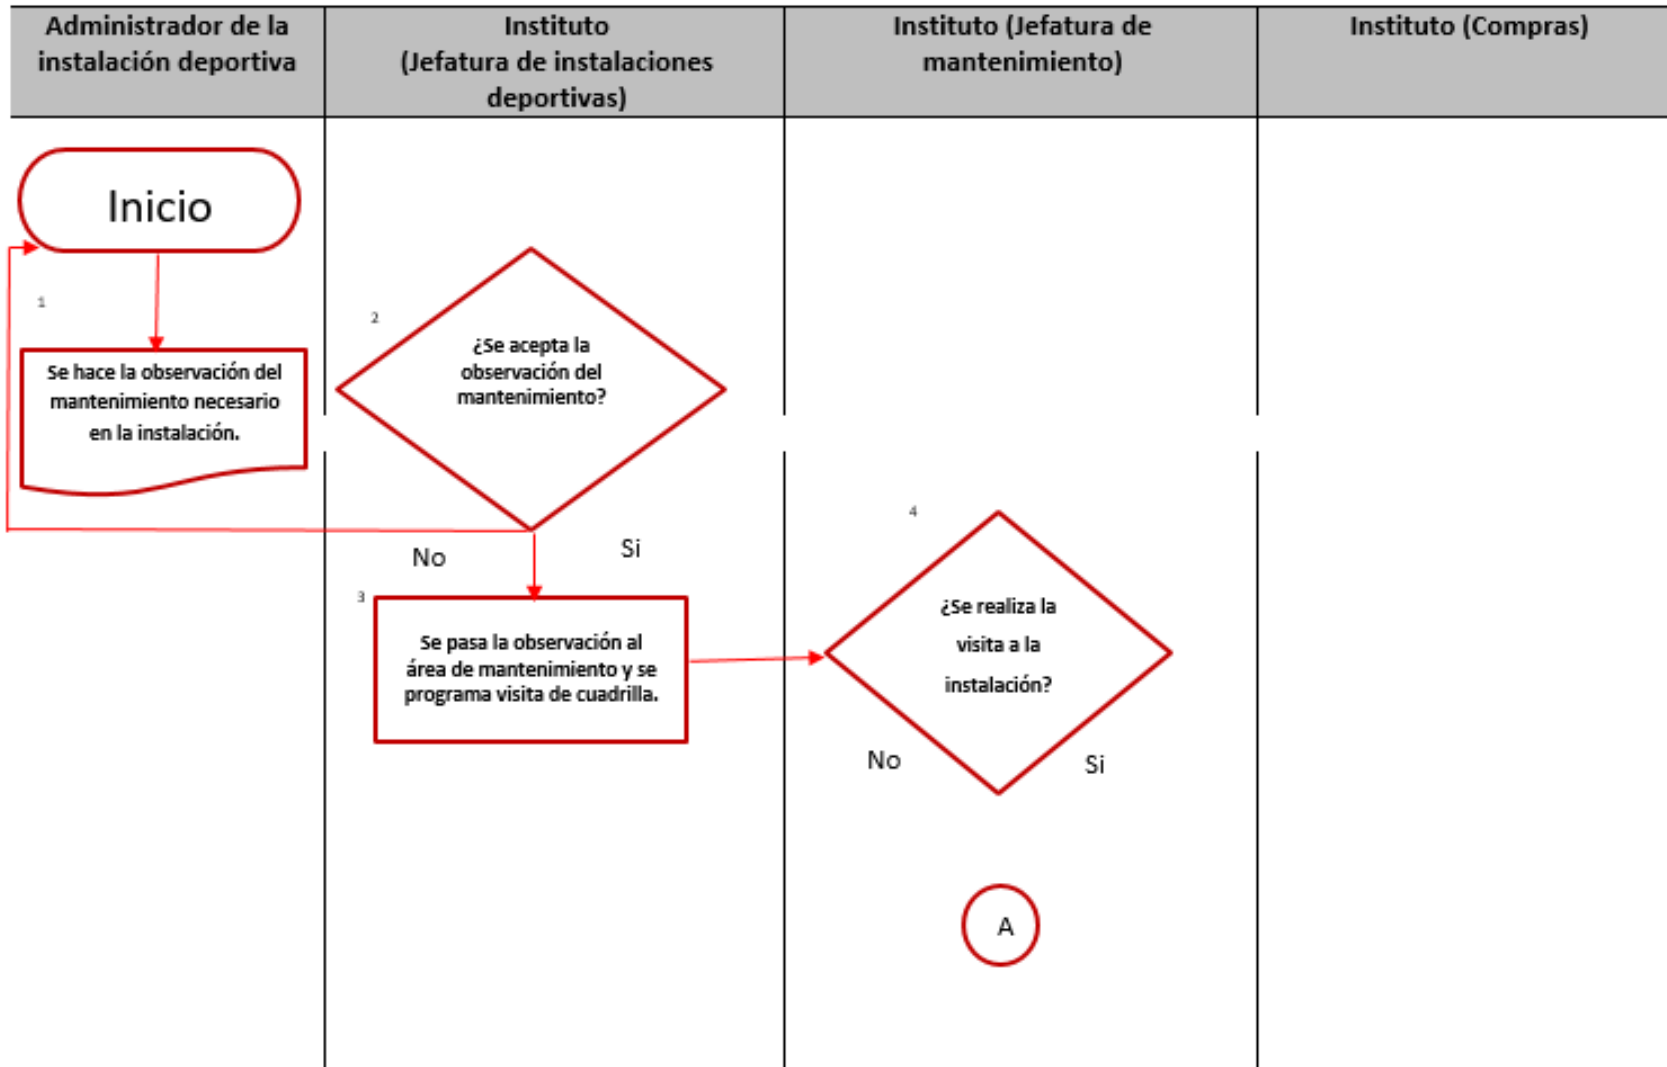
| Administrador de la instalación deportiva | Instituto (Jefatura de instalaciones deportivas) | Instituto (Jefatura de mantenimiento) | Instituto (Compras) |
|---|---|---|---|

Inicio

1

Se hace la observación del mantenimiento necesario en la instalación.

2

¿Se acepta la observación del mantenimiento?

No

Si

3

Se pasa la observación al área de mantenimiento y se programa visita de cuadrilla.

4

¿Se realiza la visita a la instalación?

No

Si

A